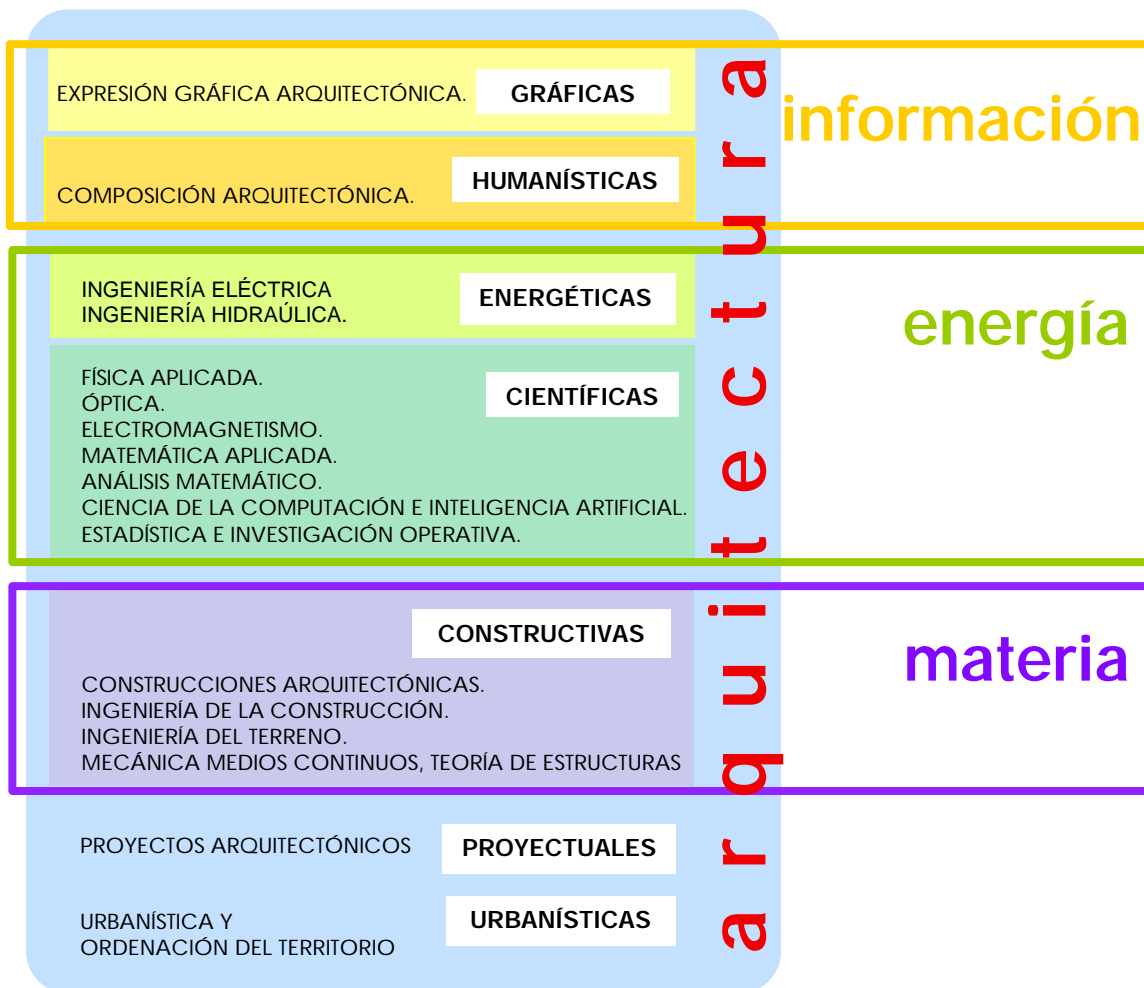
EXPRESIÓN GRÁFICA ARQUITECTÓNICA. GRÁFICAS

COMPOSICIÓN ARQUITECTÓNICA. HUMANÍSTICAS

información

INGENIERÍA ELÉCTRICA
INGENIERÍA HIDRAÚLICA. ENERGÉTICAS

energía

FÍSICA APLICADA.
ÓPTICA.
ELECTROMAGNETISMO.
MATEMÁTICA APLICADA.
ANÁLISIS MATEMÁTICO.
CIENCIA DE LA COMPUTACIÓN E INTELIGENCIA ARTIFICIAL.
ESTADÍSTICA E INVESTIGACIÓN OPERATIVA.
CIENTÍFICAS

CONSTRUCTIVAS

CONSTRUCCIONES ARQUITECTÓNICAS.
INGENIERÍA DE LA CONSTRUCCIÓN.
INGENIERÍA DEL TERRENO.
MECÁNICA MEDIOS CONTINUOS, TEORÍA DE ESTRUCTURAS

materia

PROYECTOS ARQUITECTÓNICOS PROYECTUALES

URBANÍSTICA Y
ORDENACIÓN DEL TERRITORIO URBANÍSTICAS

arquitectura